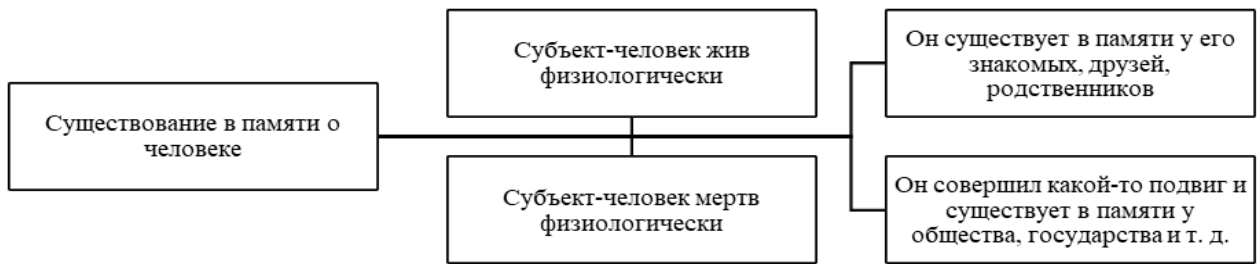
Существование в памяти о человеке

Субъект-человек жив физиологически

Субъект-человек мертв физиологически

Он существует в памяти у его знакомых, друзей, родственников

Он совершил какой-то подвиг и существует в памяти у общества, государства и т. д.